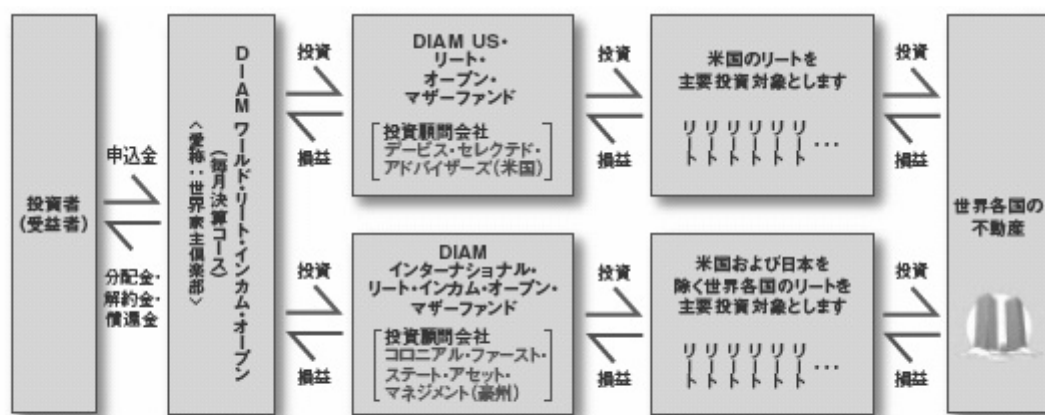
投資者
(受益者)

申込金

分配金・
解約金・
償還金

DIAM ワールド・リート・インカム・オープン
(毎月決算コース)
<愛称:世界家主倶楽部>

投資

損益

DIAM US・
リート・
オープン・
マザーファンド

投資顧問会社
デービス・セレクテド・
アドバイザーズ(米国)

投資

損益

米国のリートを
主要投資対象とします

リート リート リート リート リート リート …

投資

損益

投資

損益

DIAM
インターナショナル・
リート・インカム・オープン・
マザーファンド

投資顧問会社
コロニアル・ファースト・
ステート・アセット・
マネジメント(豪州)

投資

損益

米国および日本を
除く世界各国のリートを
主要投資対象とします

リート リート リート リート リート リート …

投資

損益

世界各国の
不動産